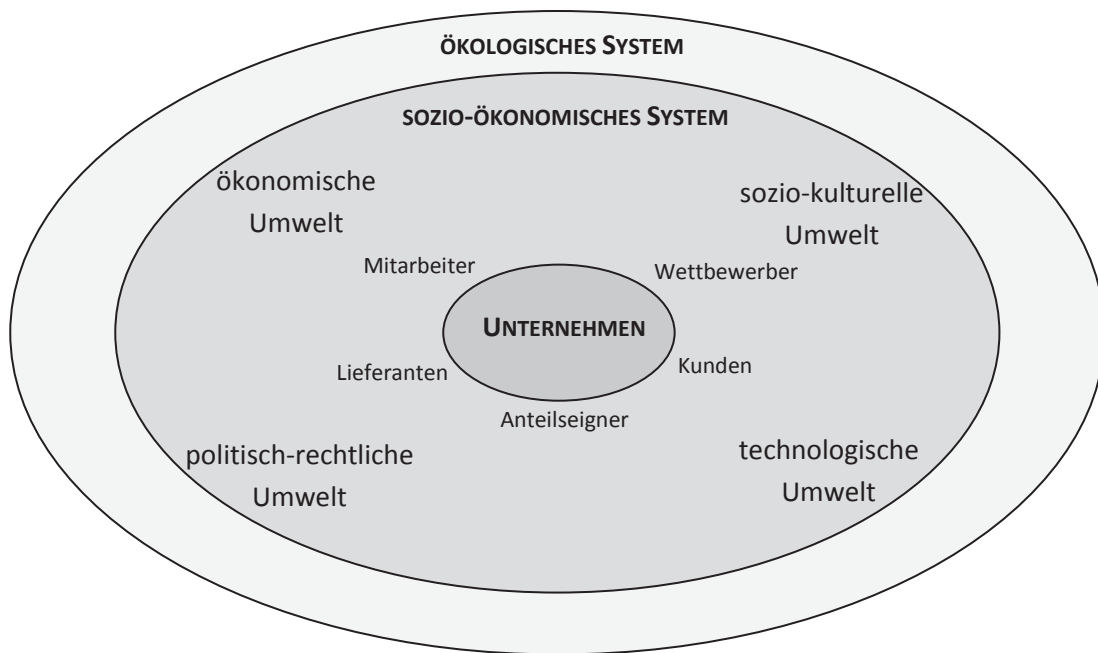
ÖKOLOGISCHES SYSTEM

SOZIO-ÖKONOMISCHES SYSTEM

ökonomische Umwelt

sozio-kulturelle Umwelt

Mitarbeiter

Wettbewerber

UNTERNEHMEN

Lieferanten

Kunden

Anteilseigner

politisch-rechtliche Umwelt

technologische Umwelt